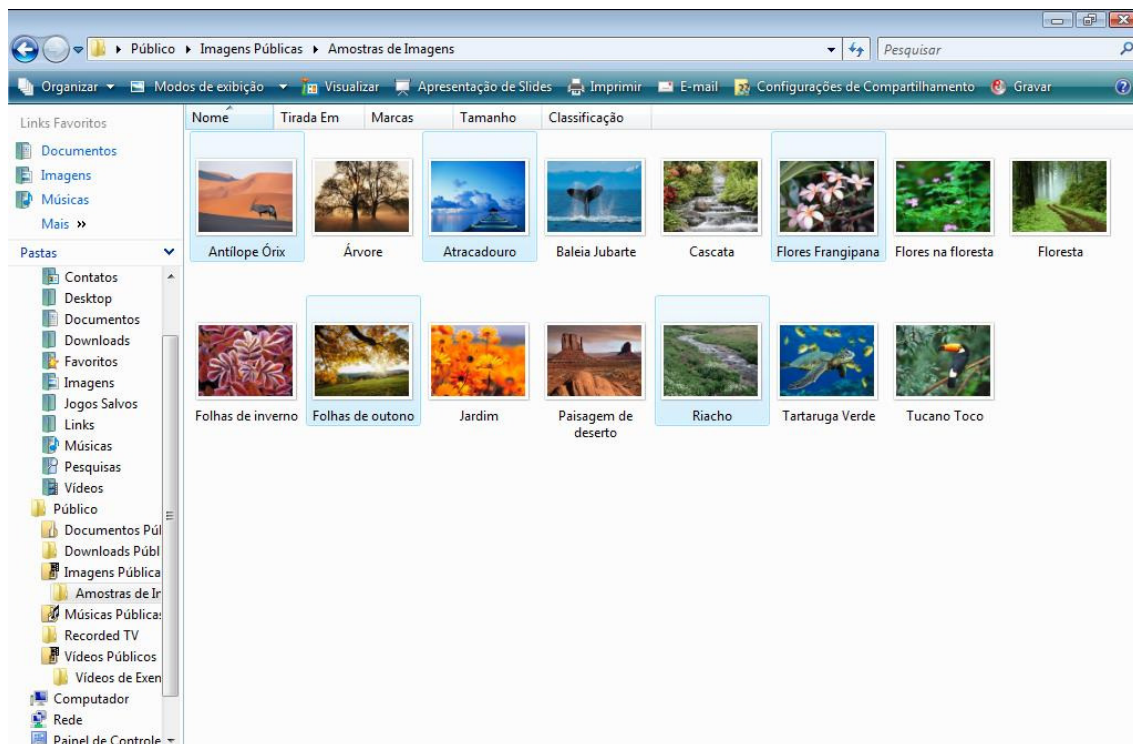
▸ Público ▸ Imagens Públicas ▸ Amostras de Imagens

Pesquisar

Organizar ▾ Modos de exibição ▾ Visualizar Apresentação de Slides Imprimir E-mail Configurações de Compartilhamento Gravar

Links Favoritos
Documentos
Imagens
Músicas
Mais »

Pastas
Contatos
Desktop
Documentos
Downloads
Favoritos
Imagens
Jogos Salvos
Links
Músicas
Pesquisas
Vídeos
Público
Documentos Públ
Downloads Públ
Imagens Pública
Amostras de Ir
Músicas Pública
Recorded TV
Vídeos Públicos
Vídeos de Exen
Computador
Rede
Painel de Controle

| Nome | Tirada Em | Marcas | Tamanho | Classificação |
|---|---|---|---|---|

Antílope Órix
Árvore
Atracadouro
Baleia Jubarte
Cascata
Flores Frangipana
Flores na floresta
Floresta
Folhas de inverno
Folhas de outono
Jardim
Paisagem de deserto
Riacho
Tartaruga Verde
Tucano Toco